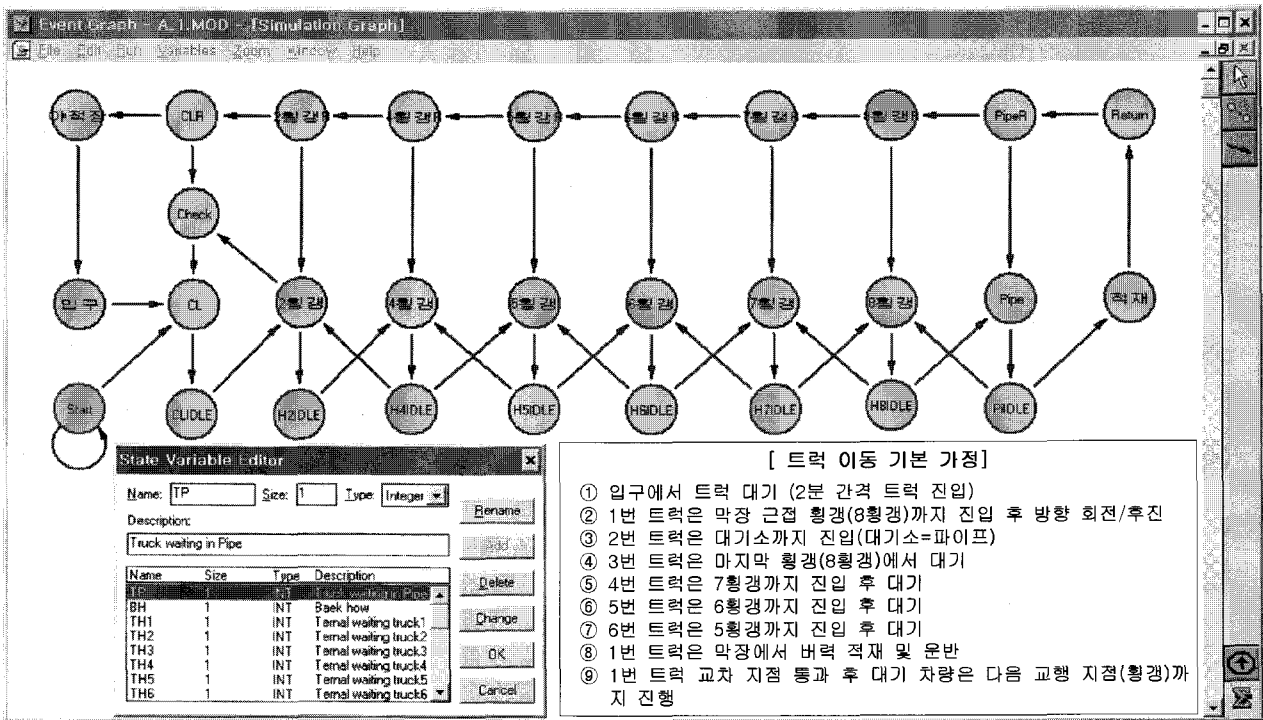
Event Graph - A_1.MOD - [Simulation Graph]

File Edit Run Variables Zoom Window Help

야적장 CLR 2횡갱R 4횡갱R 5횡갱R 6횡갱R 7횡갱R 8횡갱R PipeR Return

Check

입구 CL 2횡갱 4횡갱 5횡갱 6횡갱 7횡갱 8횡갱 Pipe 적재

Start CLIDLE H2IDLE H4IDLE H5IDLE H6IDLE H7IDLE H8IDLE PIDLE

State Variable Editor

Name: TP Size: 1 Type: Integer

Description:

Truck waiting in Pipe

Rename
Add
Delete
Change
OK
Cancel

| Name | Size | Type | Description |
|---|---|---|---|
| TP | 1 | INT | Truck waiting in Pipe |
| BH | 1 | INT | Baek how |
| TH1 | 1 | INT | Temal waiting truck1 |
| TH2 | 1 | INT | Temal waiting truck2 |
| TH3 | 1 | INT | Temal waiting truck3 |
| TH4 | 1 | INT | Temal waiting truck4 |
| TH5 | 1 | INT | Temal waiting truck5 |
| TH6 | 1 | INT | Temal waiting truck6 |

[ 트럭 이동 기본 가정]
① 입구에서 트럭 대기 (2분 간격 트럭 진입)
② 1번 트럭은 막장 근접 횡갱(8횡갱)까지 진입 후 방향 회전/후진
③ 2번 트럭은 대기소까지 진입(대기소=파이프)
④ 3번 트럭은 마지막 횡갱(8횡갱)에서 대기
⑤ 4번 트럭은 7횡갱까지 진입 후 대기
⑥ 5번 트럭은 6횡갱까지 진입 후 대기
⑦ 6번 트럭은 5횡갱까지 진입 후 대기
⑧ 1번 트럭은 막장에서 버력 적재 및 운반
⑨ 1번 트럭 교차 지점 통과 후 대기 차량은 다음 교행 지점(횡갱)까지 진행